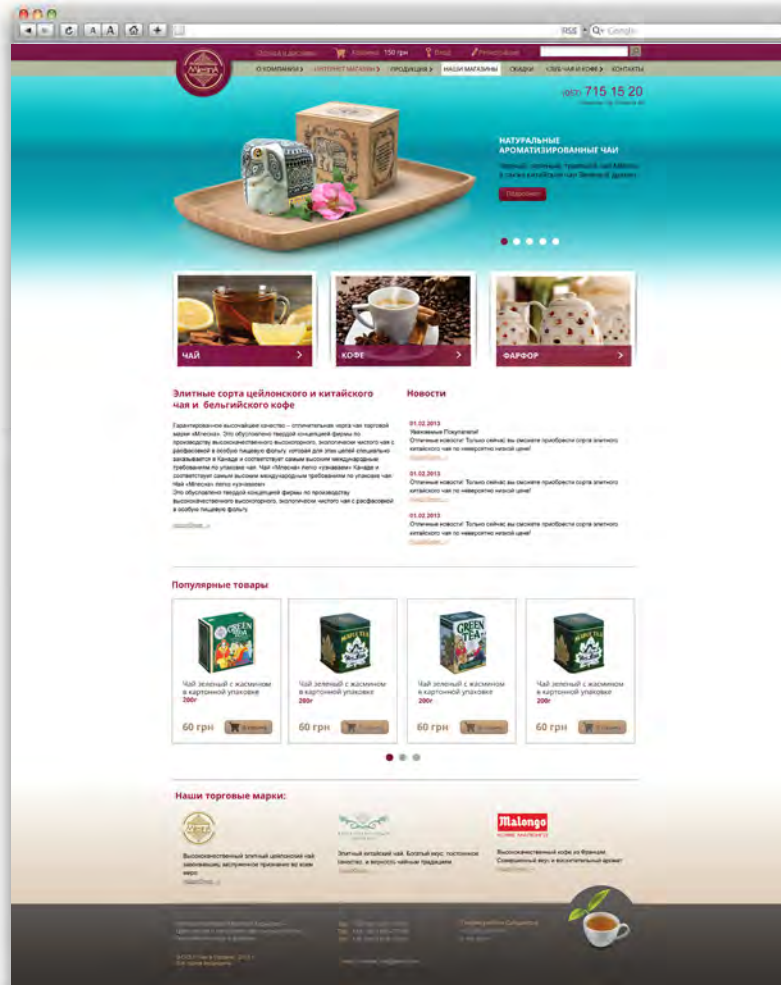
RSS Q- Google

Mlesna

Оплата и доставка Корзина 150 грн Вход Регистрация

О КОМПАНИИ ИНТЕРНЕТ МАГАЗИН ПРОДУКЦИЯ НАШИ МАГАЗИНЫ СКИДКИ КЛУБ ЧАЯ И КОФЕ КОНТАКТЫ

(057) 715 15 20

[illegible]

НАТУРАЛЬНЫЕ АРОМАТИЗИРОВАННЫЕ ЧАИ

Черный, зеленый, травяной чай Млесна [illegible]

Подробнее

ЧАЙ

КОФЕ

ФАРФОР

Элитные сорта цейлонского и китайского чая и бельгийского кофе

Гарантированное высочайшее качество – отличительная черта чая торговой марки «Млесна». Это обусловлено твердой концепцией фирмы по производству высококачественного высокогорного, экологически чистого чая с расфасовкой в особую пищевую фольгу, которая для этих целей специально заказывается в Канаде и соответствует самым высоким международным требованиям по упаковке чая. Чай «Млесна» легко «узнаваем» Канаде и соответствует самым высоким международным требованиям по упаковке чая. Чай «Млесна» легко «узнаваем» Это обусловлено твердой концепцией фирмы по производству высококачественного высокогорного, экологически чистого чая с расфасовкой в особую пищевую фольгу.

Подробнее

Новости

01.02.2013
Уважаемые Покупатели!
Отличные новости! Только сейчас вы сможете приобрести сорта элитного китайского чая по невероятно низкой цене!
Подробнее

01.02.2013
Отличные новости! Только сейчас вы сможете приобрести сорта элитного китайского чая по невероятно низкой цене!
Подробнее

01.02.2013
Отличные новости! Только сейчас вы сможете приобрести сорта элитного китайского чая по невероятно низкой цене!
Подробнее

Популярные товары

Чай зеленый с жасмином в картонной упаковке
200г
60 грн В корзину

Чай зеленый с жасмином в картонной упаковке
200г
60 грн В корзину

Чай зеленый с жасмином в картонной упаковке
200г
60 грн В корзину

Чай зеленый с жасмином в картонной упаковке
200г
60 грн В корзину

Наши торговые марки:

Высококачественный элитный цейлонский чай завоевавший заслуженное признание во всем мире
Подробнее

Элитный китайский чай. Богатый вкус, постоянное качество, и верность чайным традициям
Подробнее

Malongo

Высококачественный кофе из Франции. Совершенный вкус и восхитительный аромат
Подробнее

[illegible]